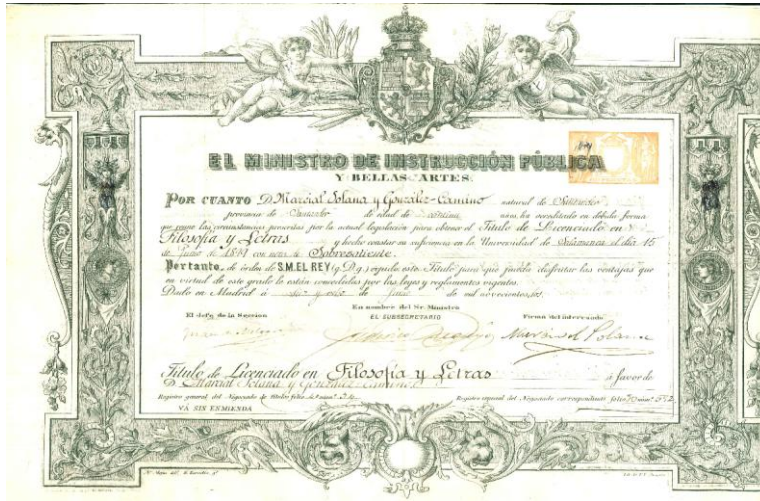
EL MINISTRO DE INSTRUCCIÓN PÚBLICA
Y BELLAS ARTES:

Por cuanto D. Marcial Solana y González-Camino natural de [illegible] provincia de Santander de edad de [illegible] años, ha acreditado en debida forma que reune las circunstancias prevenidas por la actual legislación para obtener el Título de Licenciado en Filosofía y Letras y hecho constar su suficiencia en la Universidad de Salamanca el día 15 de Junio de 1901 con nota de Sobresaliente.

Por tanto, de órden de S.M. EL REY (q. D. g.) expido este Título para que pueda disfrutar las ventajas que en virtud de este grado le están concedidas por las leyes y reglamentos vigentes.
Dado en Madrid á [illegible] de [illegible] de mil novecientos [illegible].

El Jefe de la Seccion
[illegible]

En nombre del Sr. Ministro
EL SUBSECRETARIO
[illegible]

Firma del interesado
Marcial Solana

Título de Licenciado en Filosofía y Letras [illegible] á favor de D. Marcial Solana y González-Camino

Registro general del Negociado de Títulos folio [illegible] n.º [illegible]
Registro especial del Negociado correspondiente folio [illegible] n.º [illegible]

VA SIN ENMIENDA